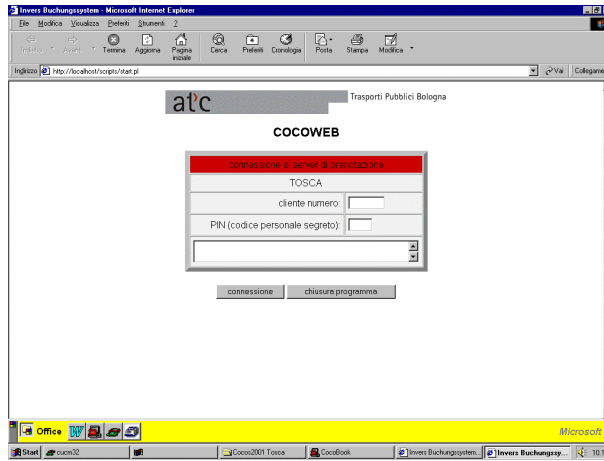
Invers Buchungssystem - Microsoft Internet Explorer

File Modifica Visualizza Preferiti Strumenti ?

Indietro Avanti Termina Aggiorna Pagina iniziale Cerca Preferiti Cronologia Posta Stampa Modifica

Indirizzo http://localhost/scripts/start.pl

Vai Collegame

atc

Trasporti Pubblici Bologna

COCOWEB

connessione al server di prenotazione

TOSCA

| cliente numero: | |
|---|---|
| PIN (codice personale segreto): | |

connessione chiusura programma

Office

Microsoft

Start cucm32 Cocos2001 Tosca CocoBook Invers Buchungssystem... Invers Buchungssy... 10:1